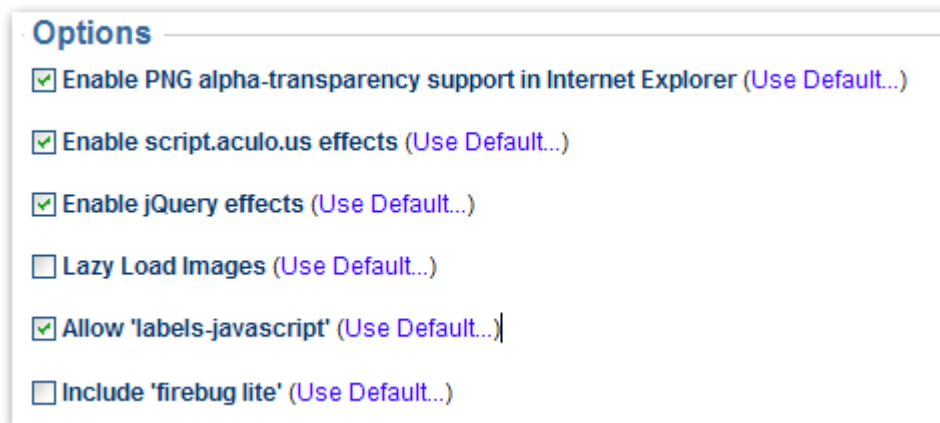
Options

Enable PNG alpha-transparency support in Internet Explorer (Use Default...)

Enable script.aculo.us effects (Use Default...)

Enable jQuery effects (Use Default...)

Lazy Load Images (Use Default...)

Allow 'labels-javascript' (Use Default...)

Include 'firebug lite' (Use Default...)